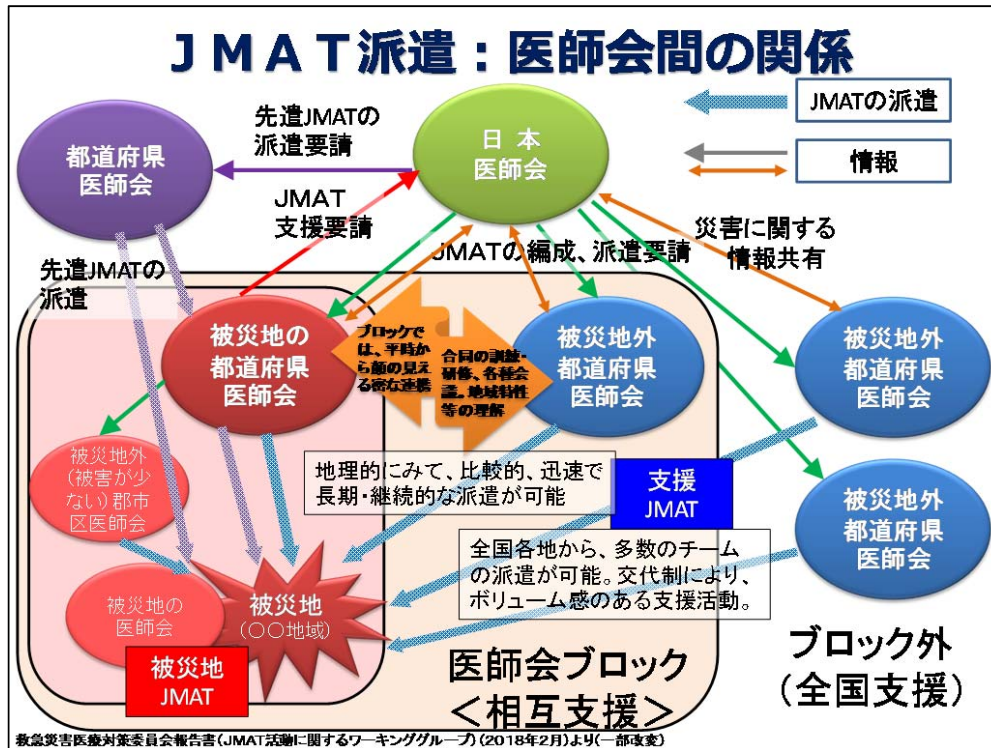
ＪＭＡＴ派遣：医師会間の関係

JMATの派遣

情報

先遣JMATの派遣要請

日本医師会

都道府県医師会

JMAT支援要請

災害に関する情報共有

JMATの編成、派遣要請

先遣JMATの派遣

被災地の都道府県医師会

ブロックでは、平時から顔の見える密な連携

合同の訓練・研修、各種会議、地域特性等の理解

被災地外都道府県医師会

被災地外都道府県医師会

被災地外(被害が少ない)郡市区医師会

地理的にみて、比較的、迅速で長期・継続的な派遣が可能

支援JMAT

被災地外都道府県医師会

全国各地から、多数のチームの派遣が可能。交代制により、ボリューム感のある支援活動。

被災地の医師会

被災地(〇〇地域)

被災地JMAT

医師会ブロック
＜相互支援＞

ブロック外
(全国支援)

救急災害医療対策委員会報告書(JMAT活動に関するワーキンググループ)(2018年2月)より(一部改変)